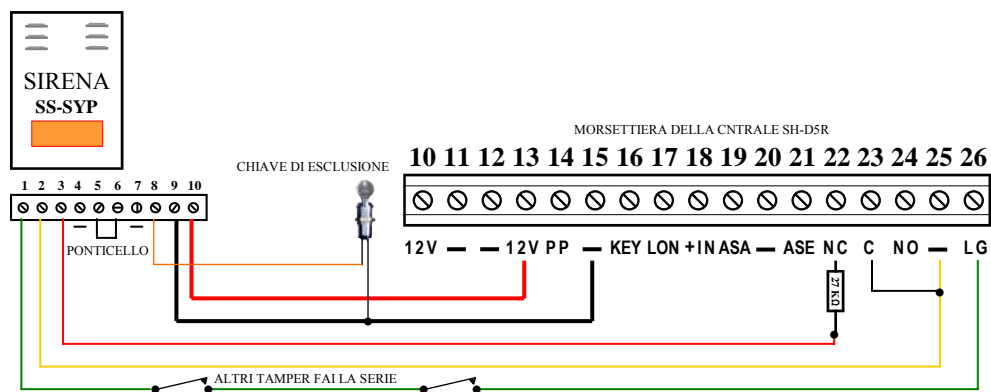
SIRENA
SS-SYP

MORSETTIERA DELLA CNTRALE SH-D5R

10 11 12 13 14 15 16 17 18 19 20 21 22 23 24 25 26

12V — — 12V PP — KEY LON +IN ASA — ASE NC C NO — LG

CHIAVE DI ESCLUSIONE

1 2 3 4 5 6 7 8 9 10

PONTICELLO

27 KΩ

ALTRI TAMPER FAI LA SERIE